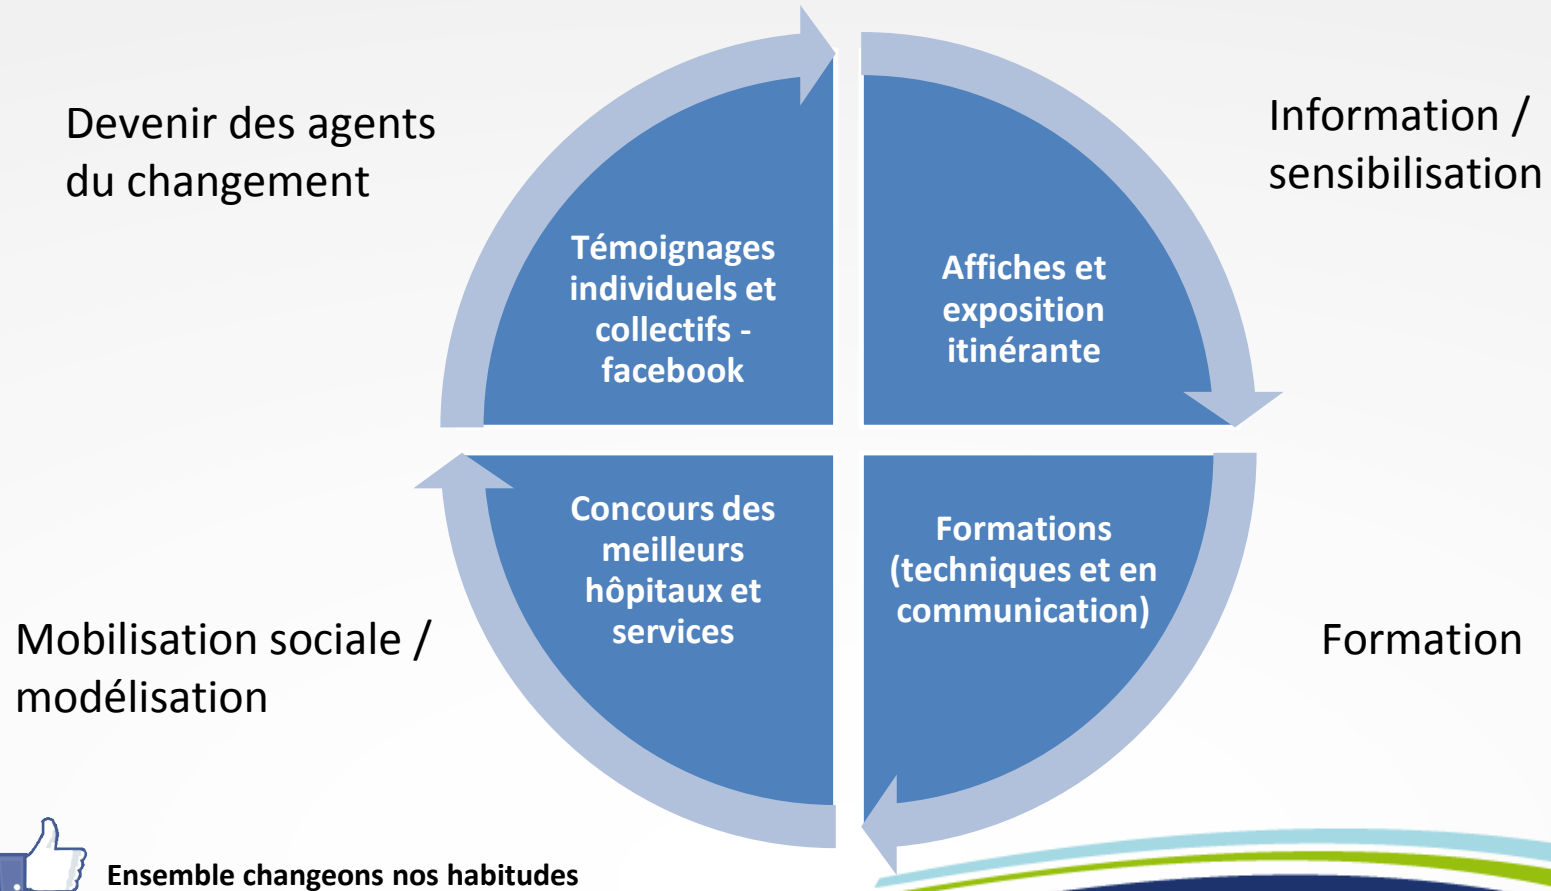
Devenir des agents du changement

Information / sensibilisation

Témoignages individuels et collectifs - facebook

Affiches et exposition itinérante

Concours des meilleurs hôpitaux et services

Formations (techniques et en communication)

Mobilisation sociale / modélisation

Formation

Ensemble changeons nos habitudes